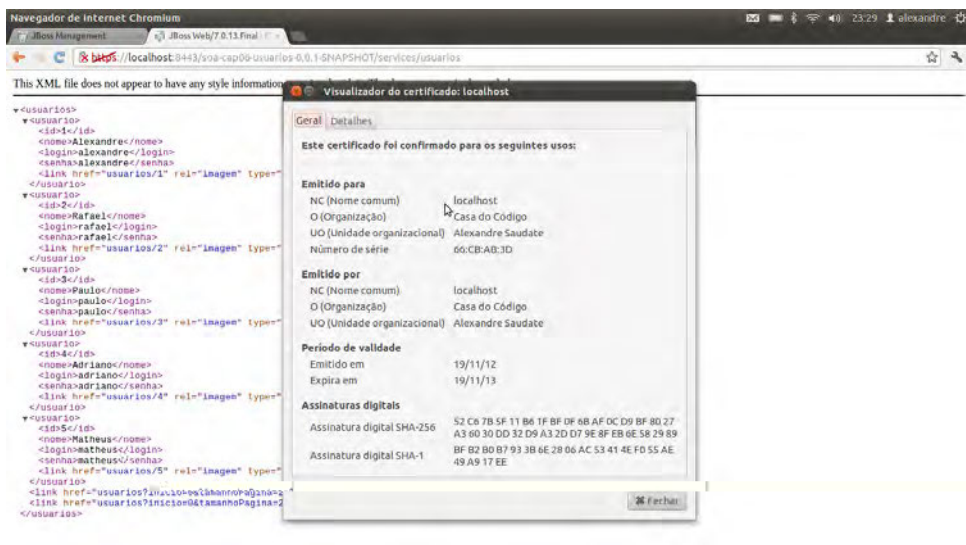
Navegador de Internet Chromium

23:29 alexandre

JBoss Management | JBoss Web/7.0.13.Final

https://localhost:8443/soa-cap06-usuarios-0.0.1-SNAPSHOT/services/usuarios

This XML file does not appear to have any style information

<usuarios>
<usuario>
<id>1</id>
<nome>Alexandre</nome>
<login>alexandre</login>
<senha>alexandre</senha>
<link href="usuarios/1" rel="imagem" type="
</usuario>
<usuario>
<id>2</id>
<nome>Rafael</nome>
<login>rafael</login>
<senha>rafael</senha>
<link href="usuarios/2" rel="imagem" type="
</usuario>
<usuario>
<id>3</id>
<nome>Paulo</nome>
<login>paulo</login>
<senha>paulo</senha>
<link href="usuarios/3" rel="imagem" type="
</usuario>
<usuario>
<id>4</id>
<nome>Adriano</nome>
<login>adriano</login>
<senha>adriano</senha>
<link href="usuarios/4" rel="imagem" type="
</usuario>
<usuario>
<id>5</id>
<nome>Matheus</nome>
<login>matheus</login>
<senha>matheus</senha>
<link href="usuarios/5" rel="imagem" type="
</usuario>
<link href="usuarios?inicio=0&tamanhoPagina=
<link href="usuarios?inicio=0&tamanhoPagina=2
</usuarios>

Visualizador do certificado: localhost

Geral | Detalhes

Este certificado foi confirmado para os seguintes usos:

Emitido para
NC (Nome comum) localhost
O (Organização) Casa do Código
UO (Unidade organizacional) Alexandre Saudate
Número de série 66:CB:AB:3D

Emitido por
NC (Nome comum) localhost
O (Organização) Casa do Código
UO (Unidade organizacional) Alexandre Saudate

Período de validade
Emitido em 19/11/12
Expira em 19/11/13

Assinaturas digitais
Assinatura digital SHA-256 52 C6 7B 5F 11 B6 1F BF 0F 6B AF 0C D9 BF 80 27 A3 60 30 DD 32 D9 A3 2D D7 9E 8F EB 6E 58 29 89
Assinatura digital SHA-1 BF B2 B0 B7 93 3B 6E 28 06 AC 53 41 4E F0 55 AE 49 A9 17 EE

Fechar